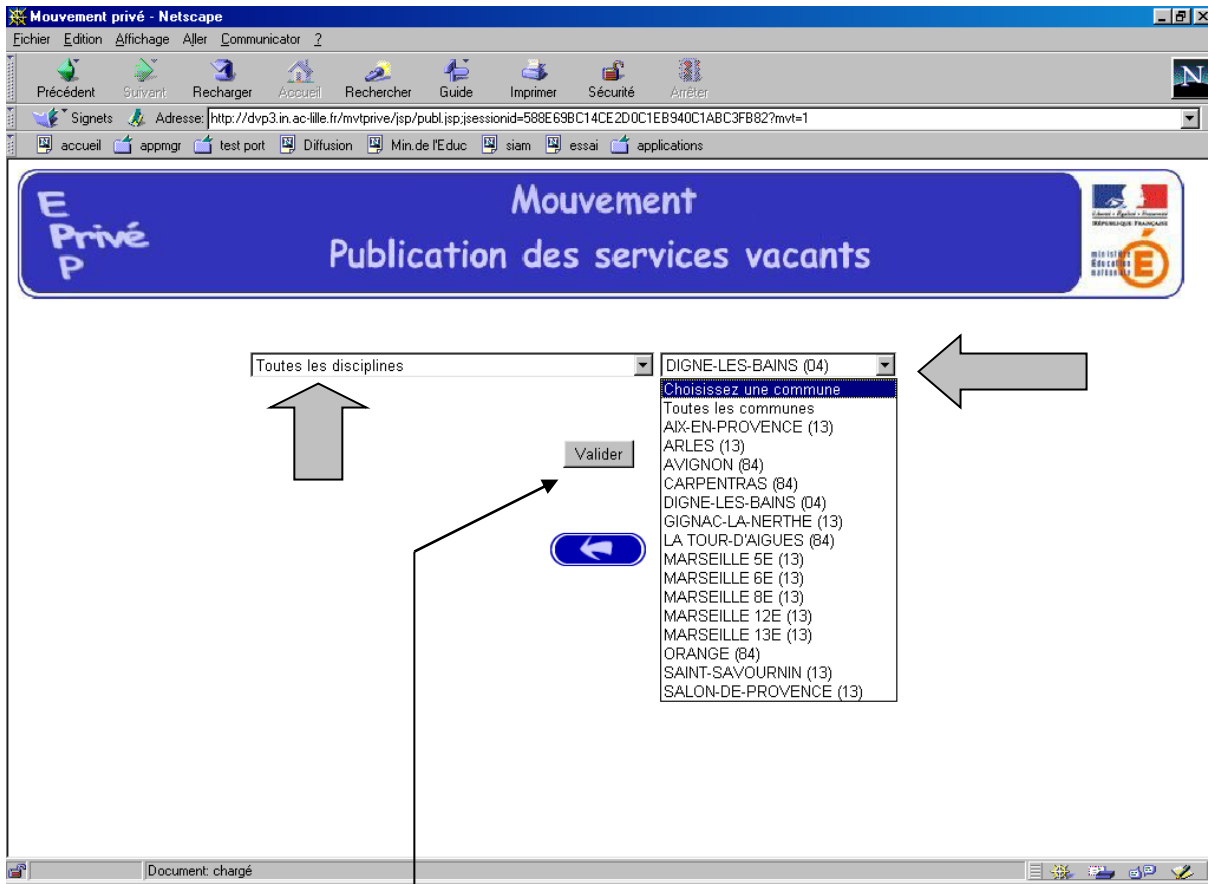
Mouvement privé - Netscape

Fichier Edition Affichage Aller Communicator ?

Précédent Suivant Recharger Accueil Rechercher Guide Imprimer Sécurité Arrêter

Signets Adresse: http://dvp3.in.ac-lille.fr/mvtprive/jsp/publ.jsp;jsessionid=588E69BC14CE2D0C1EB940C1ABC3FB82?mvt=1

accueil appmgr test port Diffusion Min.de l'Educ siam essai applications

E
Privé
P

Mouvement
Publication des services vacants

Liberté • Égalité • Fraternité
RÉPUBLIQUE FRANÇAISE
ministère Éducation nationale

Toutes les disciplines

DIGNE-LES-BAINS (04)

Choisissez une commune
Toutes les communes
AIX-EN-PROVENCE (13)
ARLES (13)
AVIGNON (84)
CARPENTRAS (84)
DIGNE-LES-BAINS (04)
GIGNAC-LA-NERTHE (13)
LA TOUR-D'AIGUES (84)
MARSEILLE 5E (13)
MARSEILLE 6E (13)
MARSEILLE 8E (13)
MARSEILLE 12E (13)
MARSEILLE 13E (13)
ORANGE (84)
SAINT-SAVOURNIN (13)
SALON-DE-PROVENCE (13)

Valider

Document: chargé